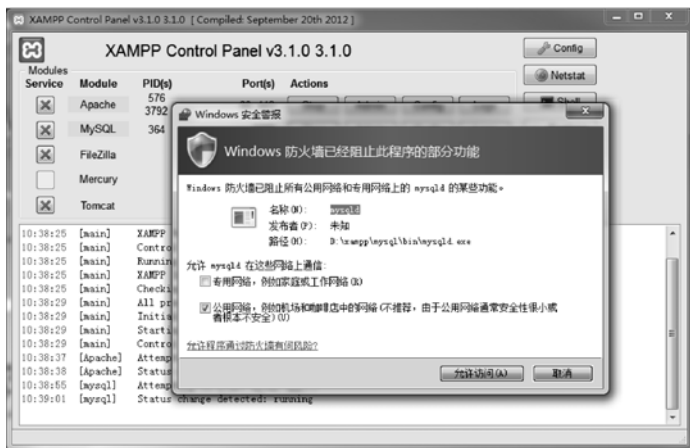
XAMPP Control Panel v3.1.0 3.1.0 [ Compiled: September 20th 2012 ]

XAMPP Control Panel v3.1.0 3.1.0

Config

Netstat

Shell

Modules
Service Module PID(s) Port(s) Actions

Apache 576 3792

MySQL 364

FileZilla

Mercury

Tomcat

Windows 安全警报

Windows 防火墙已经阻止此程序的部分功能

Windows 防火墙已阻止所有公用网络和专用网络上的 mysqld 的某些功能。

名称(N): mysqld
发布者(P): 未知
路径(H): D:\xampp\mysql\bin\mysqld.exe

允许 mysqld 在这些网络上通信:

专用网络，例如家庭或工作网络(R)

公用网络，例如机场和咖啡店中的网络(不推荐，由于公用网络通常安全性很小或者根本不安全)(U)

允许程序通过防火墙有何风险?

允许访问(A) 取消

10:38:25 [main] XAMPP
10:38:25 [main] Contro
10:38:25 [main] Runnin
10:38:25 [main] XAMPP
10:38:25 [main] Checki
10:38:29 [main] All pr
10:38:29 [main] Initia
10:38:29 [main] Starti
10:38:29 [main] Contro
10:38:37 [Apache] Attemp
10:38:38 [Apache] Status
10:38:55 [mysql] Attemp
10:39:01 [mysql] Status change detected: running